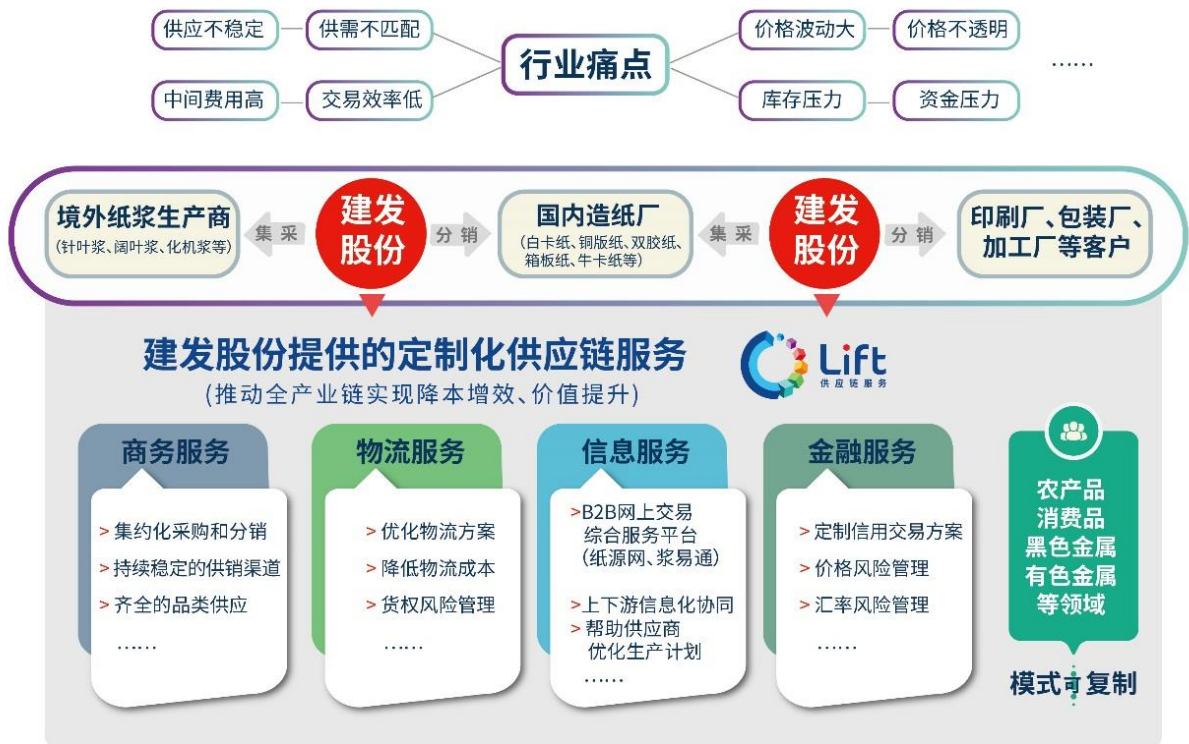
供应不稳定　供需不匹配　行业痛点　价格波动大　价格不透明
中间费用高　交易效率低　库存压力　资金压力　……

境外纸浆生产商
（针叶浆、阔叶浆、化机浆等）

集采

建发股份

分销

国内造纸厂
（白卡纸、铜版纸、双胶纸、箱板纸、牛卡纸等）

集采

建发股份

分销

印刷厂、包装厂、加工厂等客户

建发股份提供的定制化供应链服务
（推动全产业链实现降本增效、价值提升）

Lift 供应链服务

商务服务
> 集约化采购和分销
> 持续稳定的供销渠道
> 齐全的品类供应
……

物流服务
> 优化物流方案
> 降低物流成本
> 货权风险管理
……

信息服务
>B2B网上交易综合服务平台（纸源网、浆易通）
>上下游信息化协同
> 帮助供应商优化生产计划
……

金融服务
> 定制信用交易方案
> 价格风险管理
> 汇率风险管理
……

农产品
消费品
黑色金属
有色金属
等领域

模式可复制